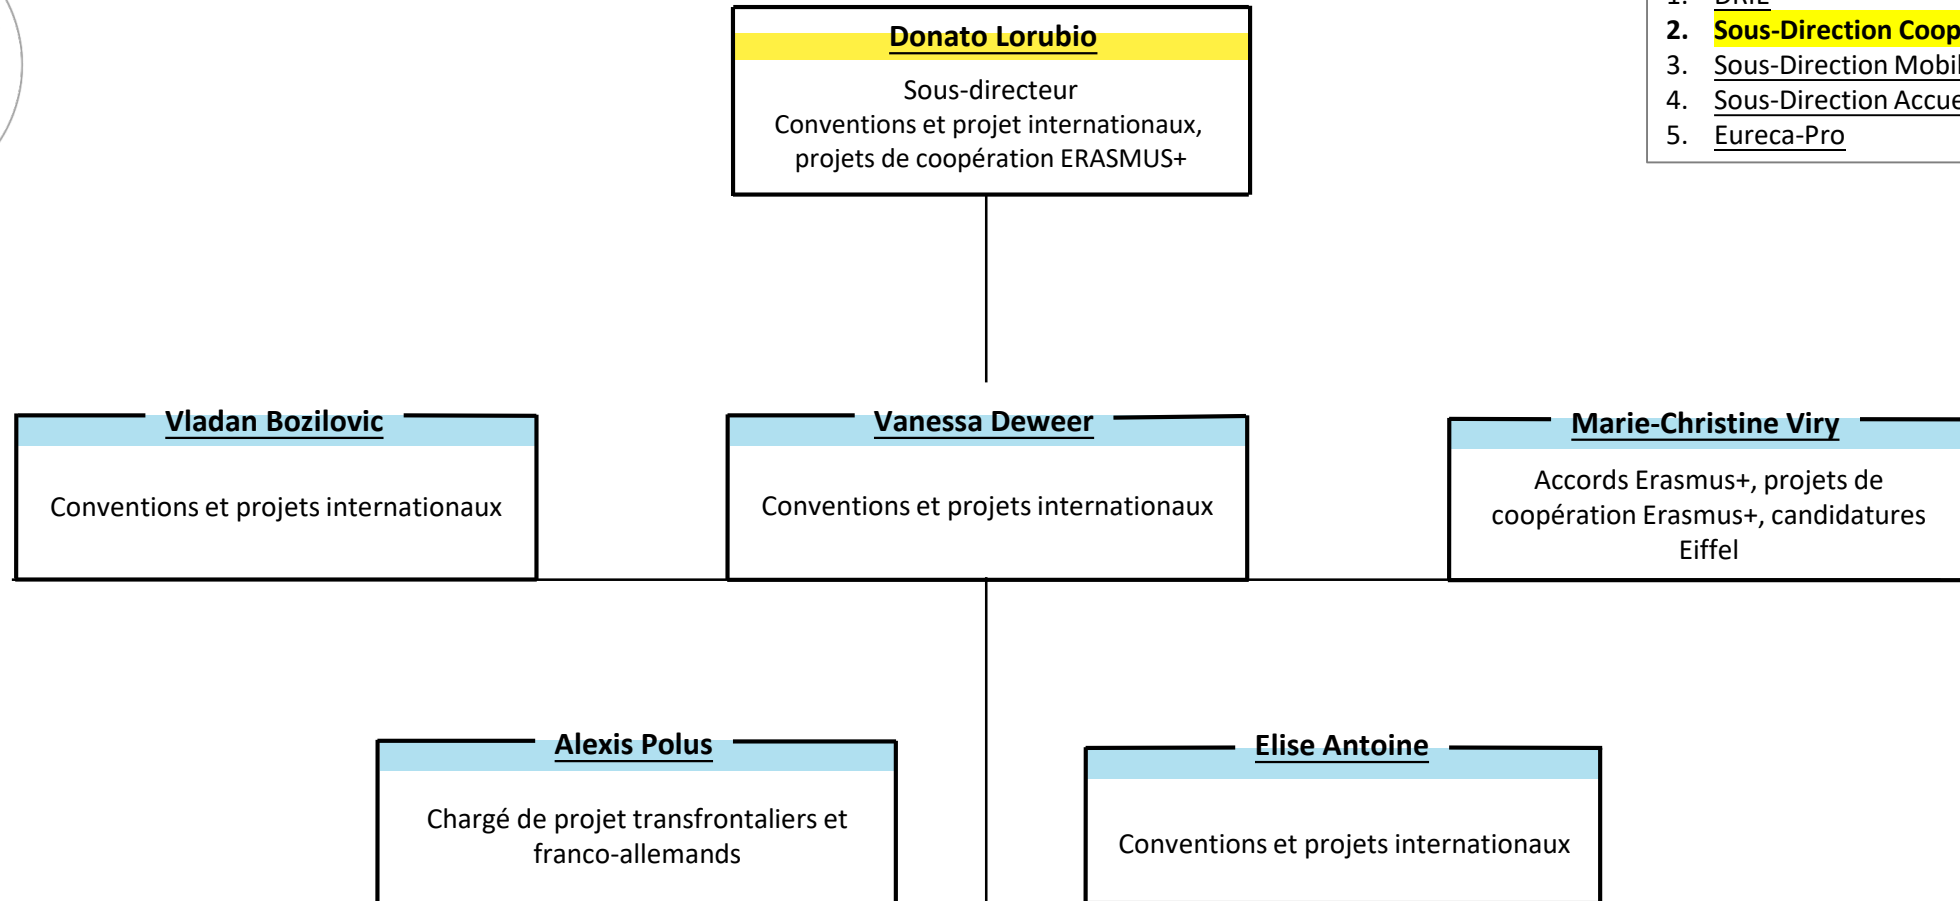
1. DRIE
2. Sous-Direction Coop
3. Sous-Direction Mobil
4. Sous-Direction Accue
5. Eureca-Pro

Donato Lorubio
Sous-directeur
Conventions et projet internationaux, projets de coopération ERASMUS+

Vladan Bozilovic
Conventions et projets internationaux

Vanessa Deweer
Conventions et projets internationaux

Marie-Christine Viry
Accords Erasmus+, projets de coopération Erasmus+, candidatures Eiffel

Alexis Polus
Chargé de projet transfrontaliers et franco-allemands

Elise Antoine
Conventions et projets internationaux